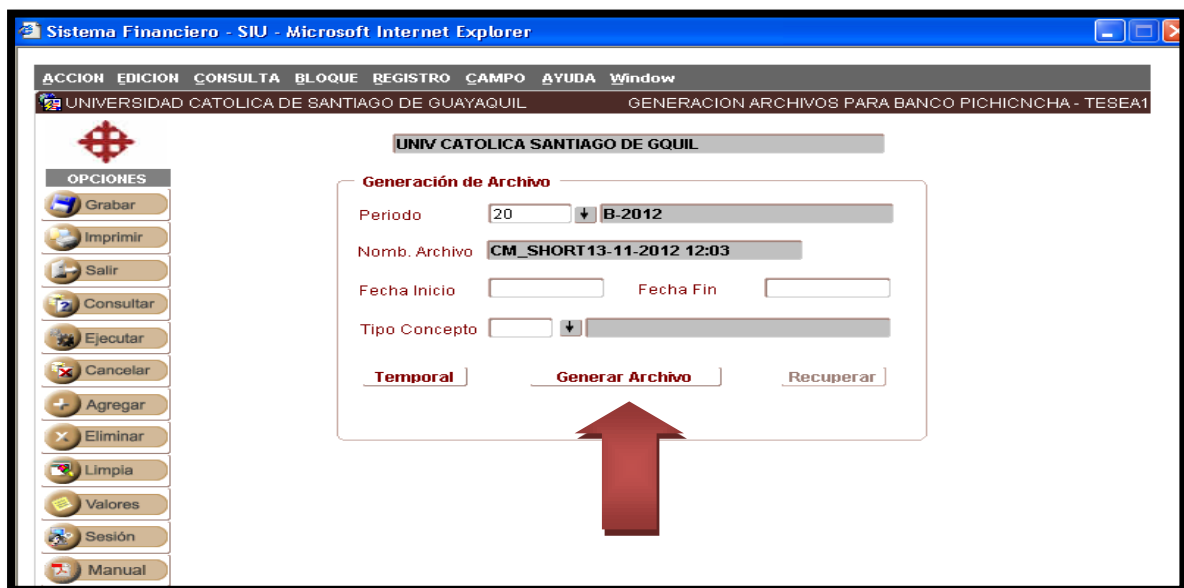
Sistema Financiero - SIU - Microsoft Internet Explorer

ACCION EDICION CONSULTA BLOQUE REGISTRO CAMPO AYUDA Window

UNIVERSIDAD CATOLICA DE SANTIAGO DE GUAYAQUIL GENERACION ARCHIVOS PARA BANCO PICHICNCHA - TESEA1

UNIV CATOLICA SANTIAGO DE GQUIL

OPCIONES
Grabar
Imprimir
Salir
Consultar
Ejecutar
Cancelar
Agregar
Eliminar
Limpia
Valores
Sesión
Manual

Generación de Archivo

Periodo 20 B-2012

Nomb. Archivo CM_SHORT13-11-2012 12:03

Fecha Inicio Fecha Fin

Tipo Concepto

Temporal Generar Archivo Recuperar